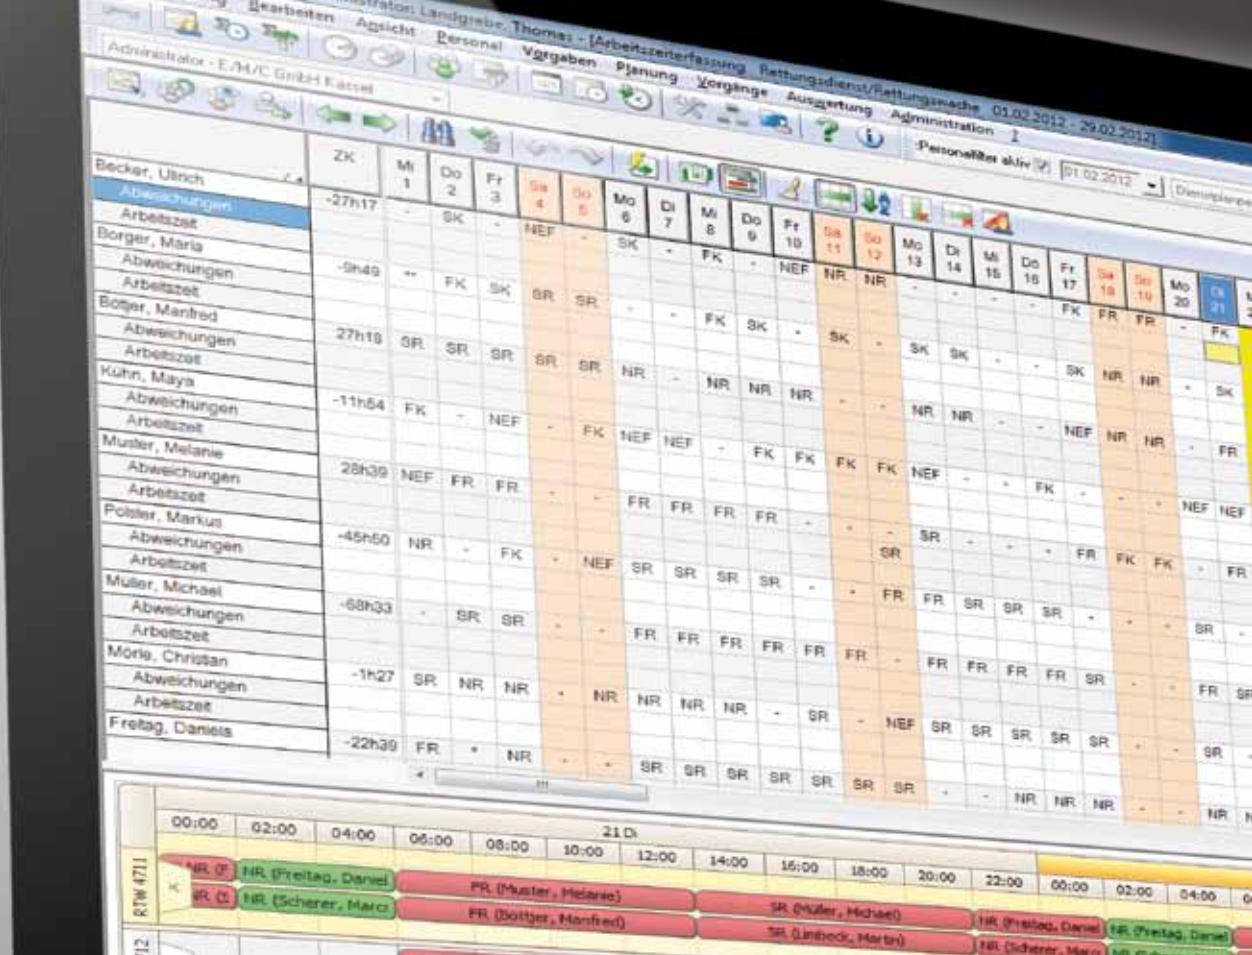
Bearbeiten Ansicht Personal Vorgaben Planung Vorgänge Auswertung Administration

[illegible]istrator: Landgrebe, Thomas - [Arbeitszeiterfassung Rettungsdienst/Rettungswache 01.02.2012 - 29.02.2012]

Administrator - E/H/C GmbH Kassel

Personalfilter aktiv 01.02.2012 Dienstplanper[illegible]

Becker, Ulrich
Abweichungen
Arbeitszeit
Borger, Maria
Abweichungen
Arbeitszeit
Botger, Manfred
Abweichungen
Arbeitszeit
Kühn, Maya
Abweichungen
Arbeitszeit
Muster, Melanie
Abweichungen
Arbeitszeit
Pohler, Markus
Abweichungen
Arbeitszeit
Müller, Michael
Abweichungen
Arbeitszeit
Mörle, Christian
Abweichungen
Arbeitszeit
Freitag, Daniels

| ZK | Mi 1 | Do 2 | Fr 3 | Sa 4 | So 5 | Mo 6 | Di 7 | Mi 8 | Do 9 | Fr 10 | Sa 11 | So 12 | Mo 13 | Di 14 | Mi 15 | Do 16 | Fr 17 | Sa 18 | So 19 | Mo 20 | Di 21 |
|---|---|---|---|---|---|---|---|---|---|---|---|---|---|---|---|---|---|---|---|---|---|
| -27h17 | - | SK | - | NEF | - | SK | - | FK | - | NEF | NR | NR | | | | | FK | FR | FR | - | FK |
| -9h49 | -- | FK | SK | SR | SR | - | - | FK | SK | - | SK | - | SK | SK | - | - | SK | NR | NR | - | SK |
| 27h18 | SR | SR | SR | SR | SR | NR | - | NR | NR | NR | - | - | NR | NR | - | - | NEF | NR | NR | - | FR |
| -11h54 | FK | - | NEF | - | FK | NEF | NEF | - | FK | FK | FK | FK | NEF | - | - | FK | - | - | - | NEF | NEF |
| 28h39 | NEF | FR | FR | - | - | FR | FR | FR | FR | - | - | - | SR | - | - | - | FR | FK | FK | - | FR |
| -45h50 | NR | - | FK | - | NEF | SR | SR | SR | SR | - | - | SR | FR | FR | SR | SR | SR | - | - | SR | - |
| -68h33 | - | SR | SR | - | - | FR | FR | FR | FR | FR | FR | - | FR | FR | FR | FR | SR | - | - | FR | SR |
| -1h27 | SR | NR | NR | - | NR | NR | NR | NR | - | SR | - | NEF | SR | SR | SR | SR | SR | - | - | SR | - |
| -22h39 | FR | - | NR | - | - | SR | SR | SR | SR | SR | SR | SR | - | - | NR | NR | NR | - | - | NR | |

21 Di
00:00 02:00 04:00 06:00 08:00 10:00 12:00 14:00 16:00 18:00 20:00 22:00 00:00 02:00 04:00

RTW 4711
NR (F NR (Freitag, Daniel
NR (S NR (Scherer, Marc
FR (Muster, Melanie)
FR (Bottger, Manfred)
SR (Müller, Michael)
SR (Linbeck, Martin)
NR (Freitag, Daniel NR (Freitag, Daniel
NR (Scherer, Marc